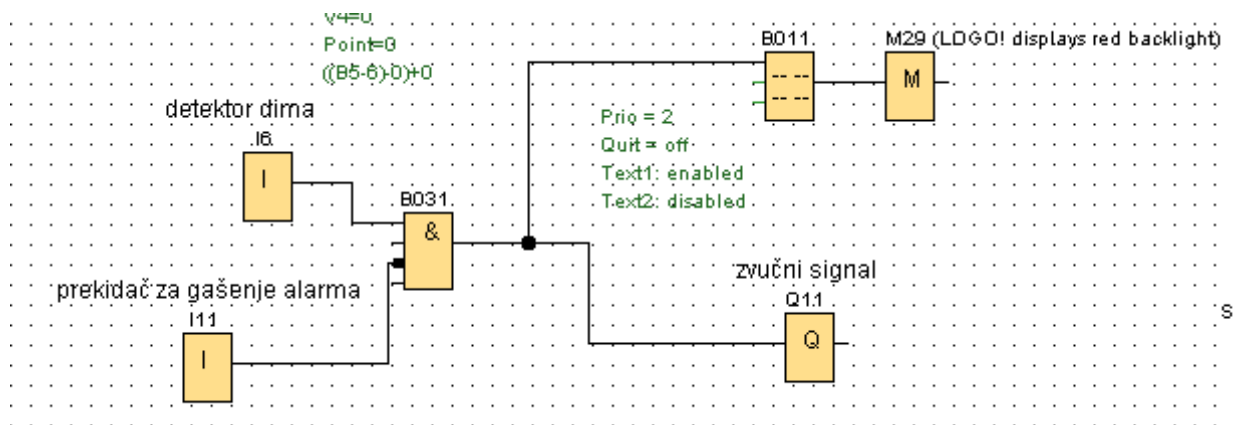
V4=0
Point=0
((B5-6)-0)+0

B011

M29 (LOGO! displays red backlight)

M

detektor dima

I6

I

Prio = 2
Quit = off
Text1: enabled
Text2: disabled

B031

&

zvučni signal

Q11

Q

prekidač za gašenje alarma

I11

I

S